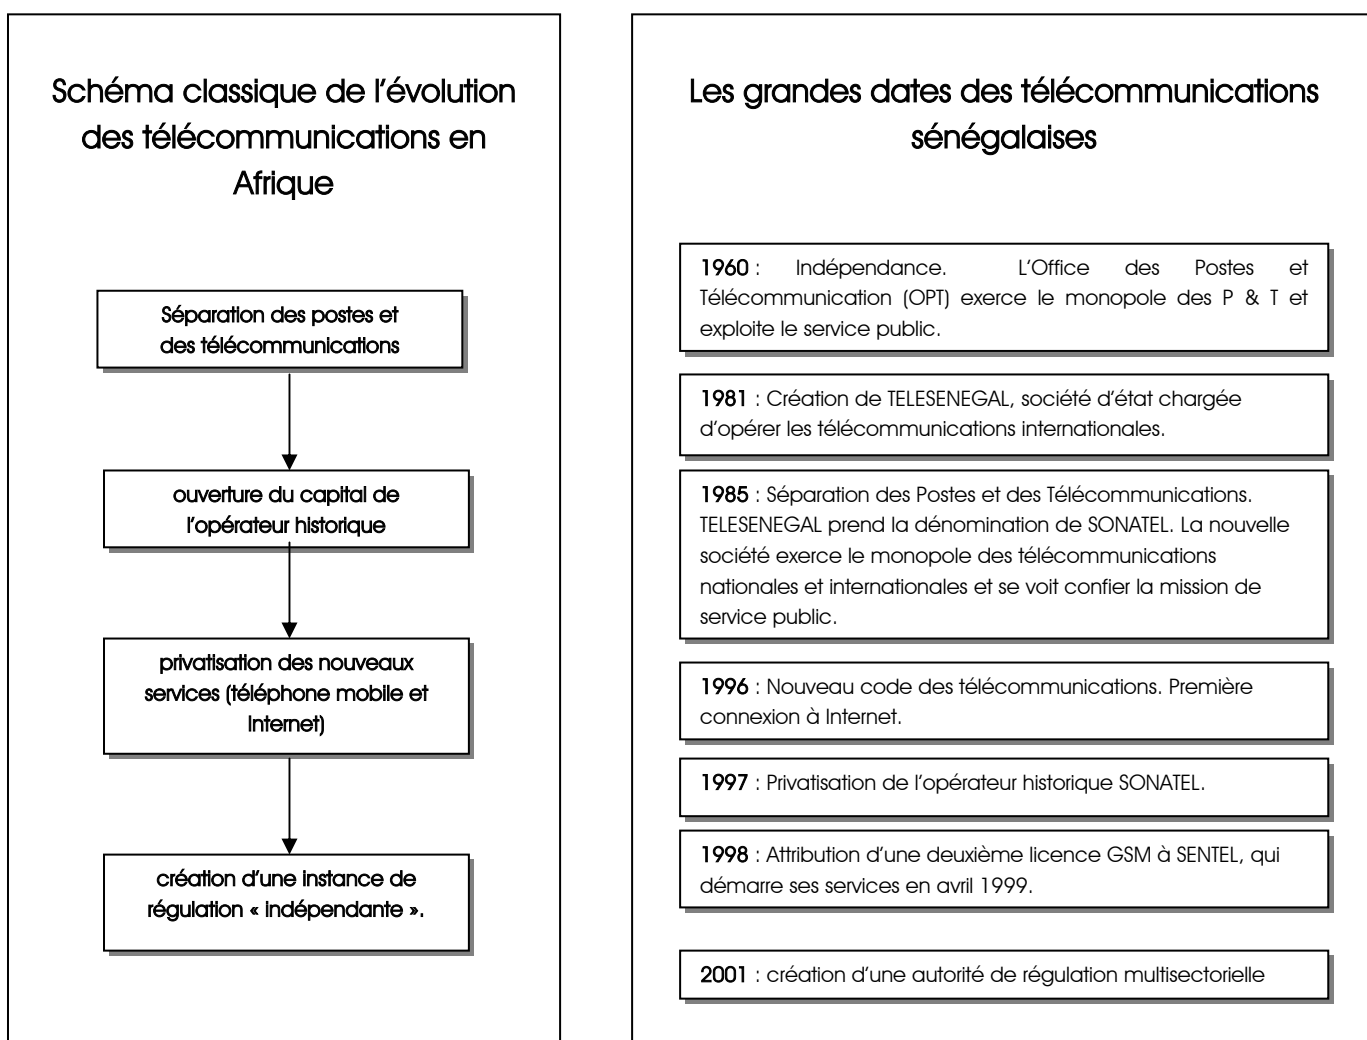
Schéma classique de l'évolution des télécommunications en Afrique

Séparation des postes et des télécommunications

ouverture du capital de l'opérateur historique

privatisation des nouveaux services (téléphone mobile et Internet)

création d'une instance de régulation « indépendante ».

Les grandes dates des télécommunications sénégalaises

1960 : Indépendance. L'Office des Postes et Télécommunication (OPT) exerce le monopole des P & T et exploite le service public.

1981 : Création de TELESENEGAL, société d'état chargée d'opérer les télécommunications internationales.

1985 : Séparation des Postes et des Télécommunications. TELESENEGAL prend la dénomination de SONATEL. La nouvelle société exerce le monopole des télécommunications nationales et internationales et se voit confier la mission de service public.

1996 : Nouveau code des télécommunications. Première connexion à Internet.

1997 : Privatisation de l'opérateur historique SONATEL.

1998 : Attribution d'une deuxième licence GSM à SENTEL, qui démarre ses services en avril 1999.

2001 : création d'une autorité de régulation multisectorielle